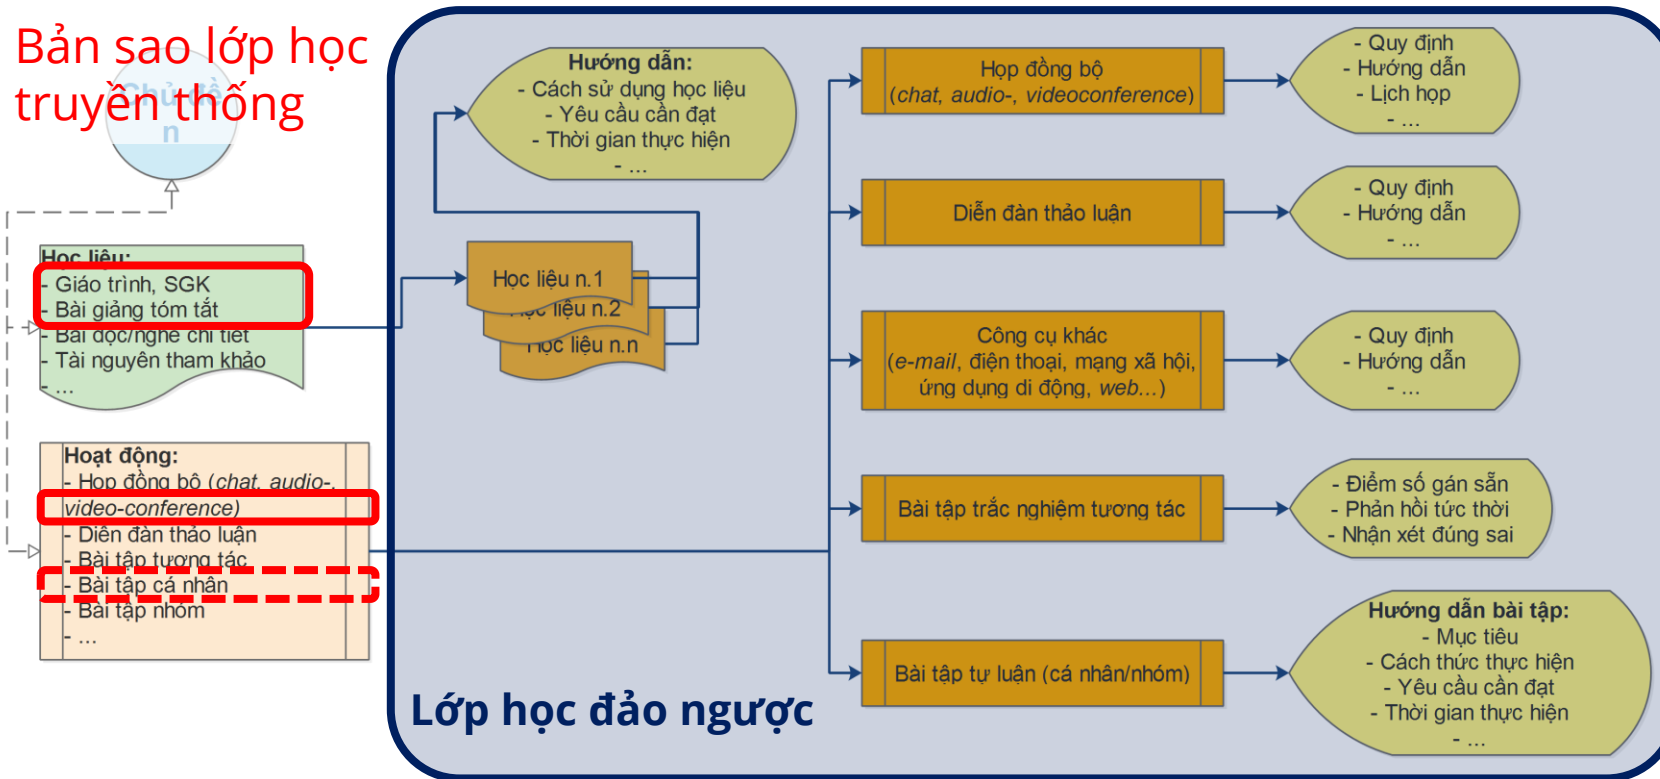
Bản sao lớp học truyền thống

Chủ đề
n

Học liệu:
- Giáo trình, SGK
- Bài giảng tóm tắt
- Bài đọc/nghe chi tiết
- Tài nguyên tham khảo
- ...

Hoạt động:
- Họp đồng bộ (chat, audio-, video-conference)
- Diễn đàn thảo luận
- Bài tập tương tác
- Bài tập cá nhân
- Bài tập nhóm
- ...

Hướng dẫn:
- Cách sử dụng học liệu
- Yêu cầu cần đạt
- Thời gian thực hiện
- ...

Học liệu n.1
Học liệu n.2
Học liệu n.n

Họp đồng bộ
(chat, audio-, videoconference)

- Quy định
- Hướng dẫn
- Lịch họp
- ...

Diễn đàn thảo luận

- Quy định
- Hướng dẫn
- ...

Công cụ khác
(e-mail, điện thoại, mạng xã hội, ứng dụng di động, web...)

- Quy định
- Hướng dẫn
- ...

Bài tập trắc nghiệm tương tác

- Điểm số gán sẵn
- Phản hồi tức thời
- Nhận xét đúng sai

Bài tập tự luận (cá nhân/nhóm)

Hướng dẫn bài tập:
- Mục tiêu
- Cách thức thực hiện
- Yêu cầu cần đạt
- Thời gian thực hiện
- ...

Lớp học đảo ngược